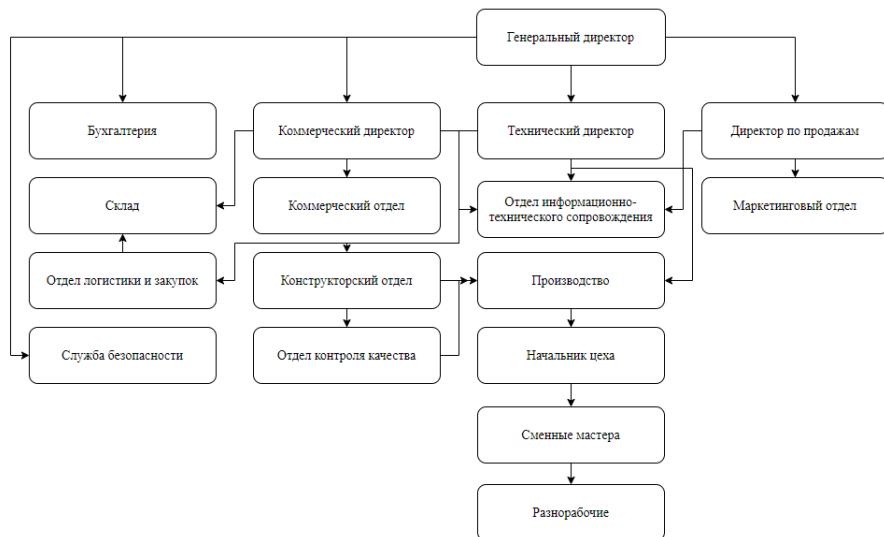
Генеральный директор

Бухгалтерия

Коммерческий директор

Технический директор

Директор по продажам

Склад

Коммерческий отдел

Отдел информационно-технического сопровождения

Маркетинговый отдел

Отдел логистики и закупок

Конструкторский отдел

Производство

Служба безопасности

Отдел контроля качества

Начальник цеха

Сменные мастера

Разнорабочие